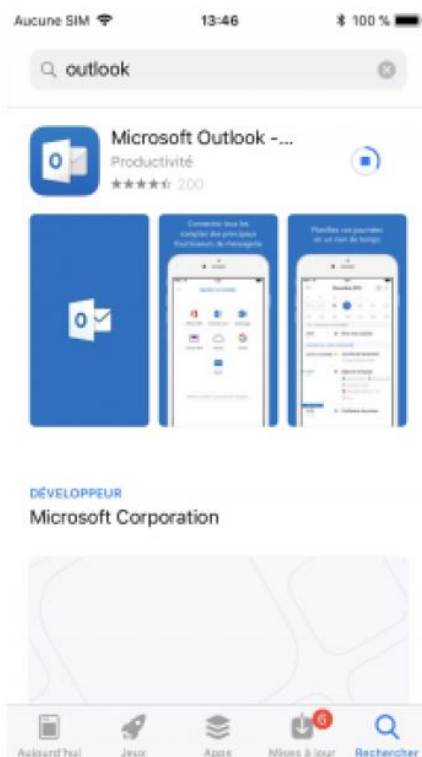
Aucune SIM 13:46 100 %

outlook

Microsoft Outlook -...
Productivité
200

Connectez tous les comptes des principaux fournisseurs de messagerie

Planifiez vos journées en un rien de temps

DÉVELOPPEUR
Microsoft Corporation

Aujourd'hui Jeux Apps 6 Mises à jour Rechercher